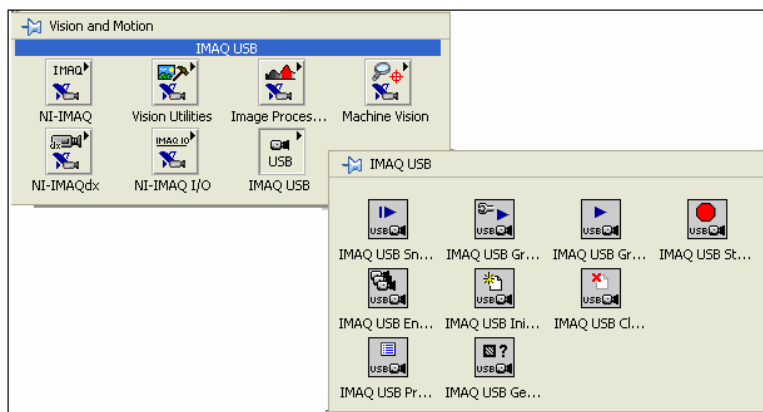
Vision and Motion

IMAQ USB

IMAQ
NI-IMAQ

Vision Utilities

Image Proces...

Machine Vision

NI-IMAQdx

IMAQ IO
NI-IMAQ I/O

USB
IMAQ USB

IMAQ USB

USB
IMAQ USB Sn...

USB
IMAQ USB Gr...

USB
IMAQ USB Gr...

USB
IMAQ USB St...

USB
IMAQ USB En...

USB
IMAQ USB Ini...

USB
IMAQ USB Cl...

USB
IMAQ USB Pr...

USB
IMAQ USB Ge...